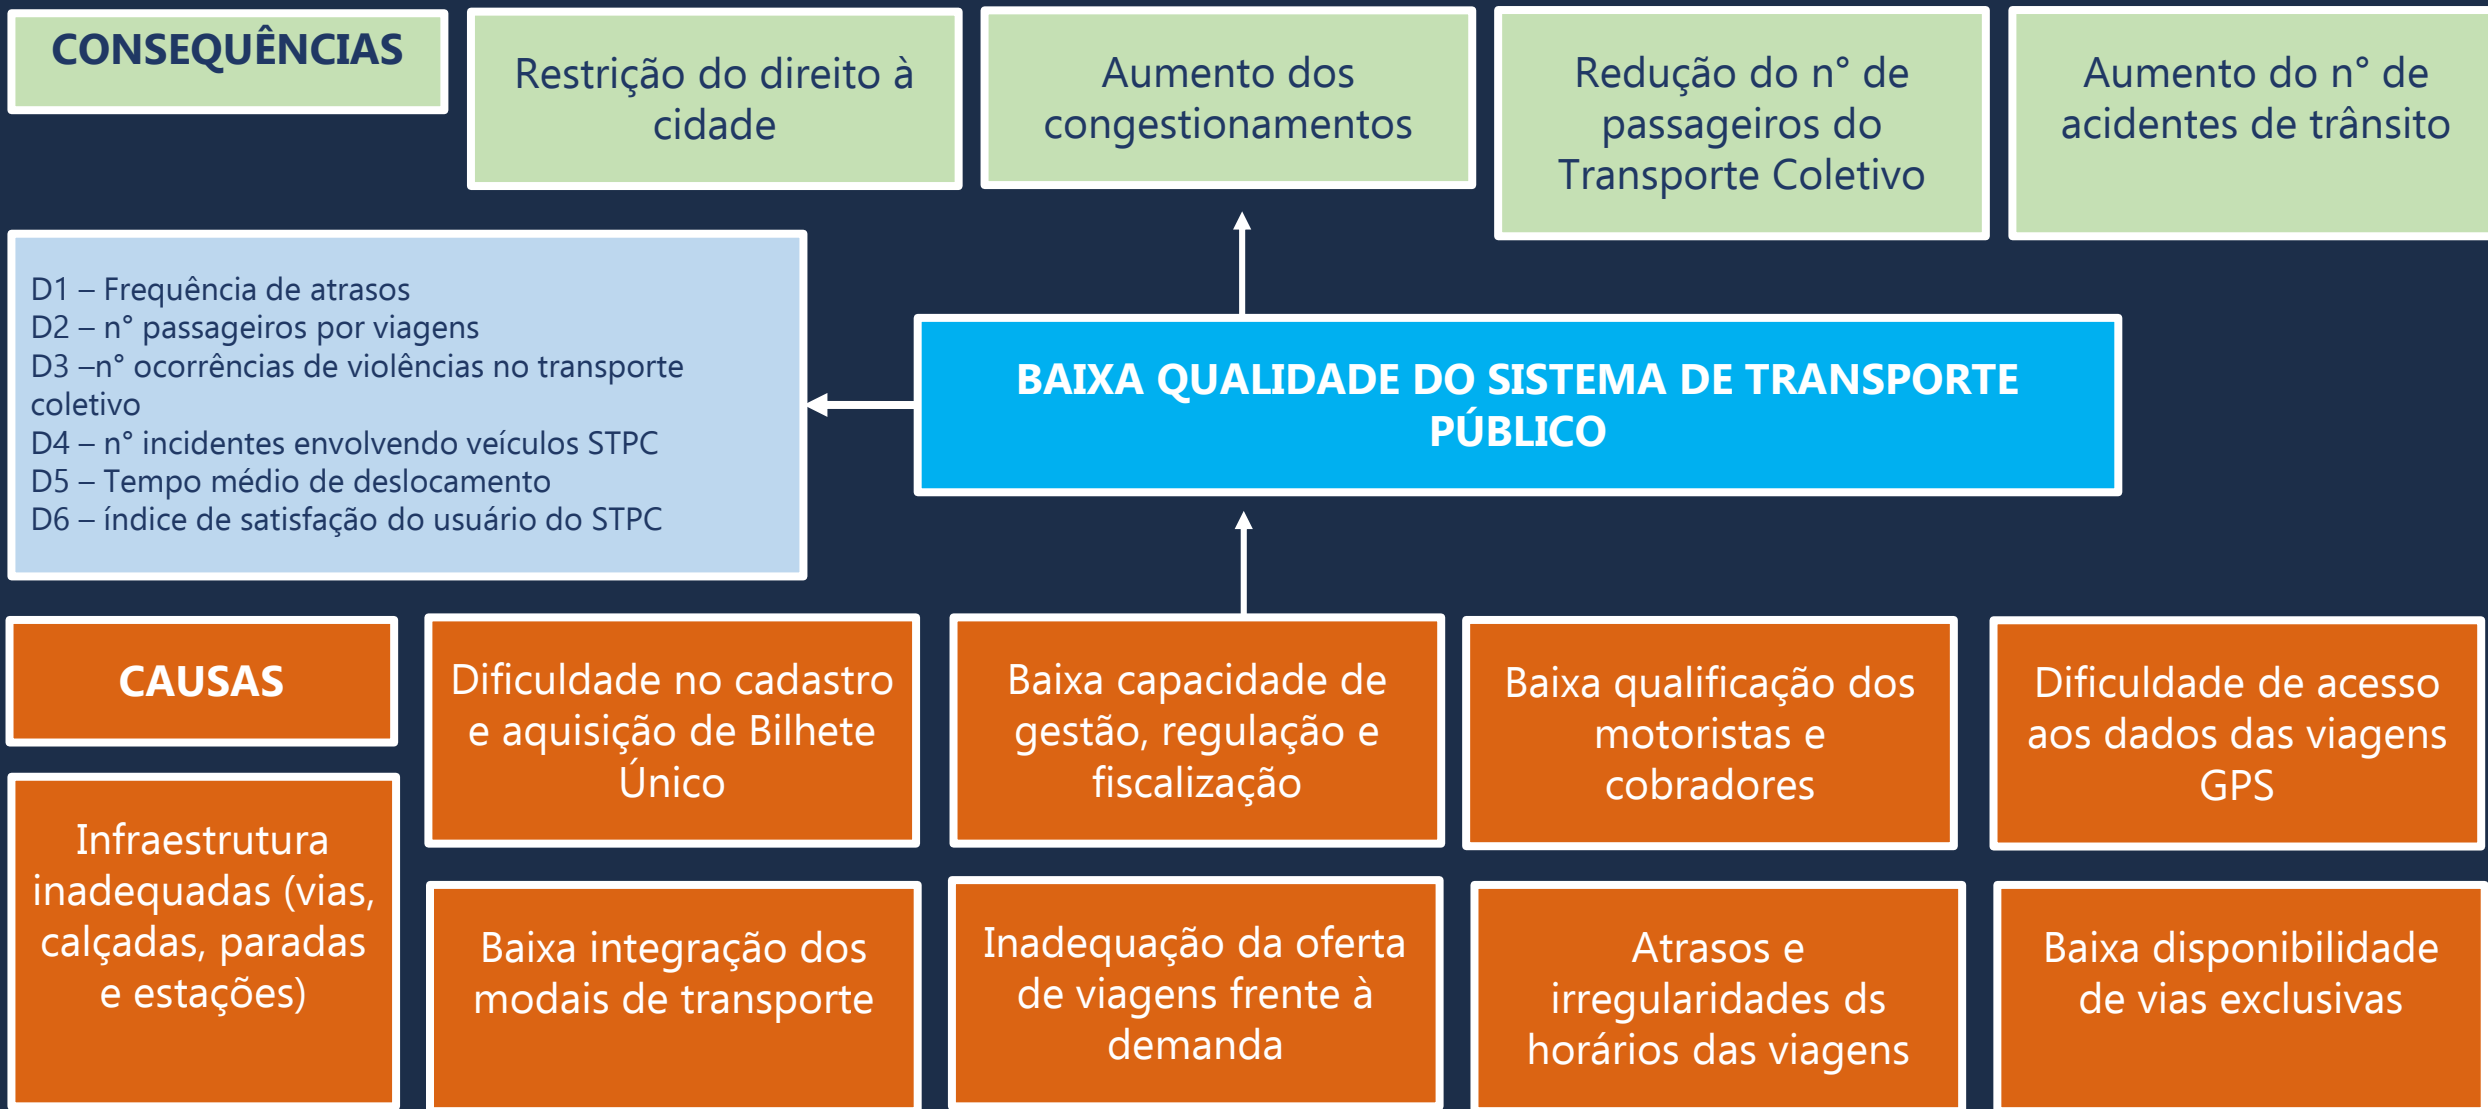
CONSEQUÊNCIAS

Restrição do direito à cidade

Aumento dos congestionamentos

Redução do n° de passageiros do Transporte Coletivo

Aumento do n° de acidentes de trânsito

D1 – Frequência de atrasos
D2 – n° passageiros por viagens
D3 –n° ocorrências de violências no transporte coletivo
D4 – n° incidentes envolvendo veículos STPC
D5 – Tempo médio de deslocamento
D6 – índice de satisfação do usuário do STPC

BAIXA QUALIDADE DO SISTEMA DE TRANSPORTE PÚBLICO

CAUSAS

Dificuldade no cadastro e aquisição de Bilhete Único

Baixa capacidade de gestão, regulação e fiscalização

Baixa qualificação dos motoristas e cobradores

Dificuldade de acesso aos dados das viagens GPS

Infraestrutura inadequadas (vias, calçadas, paradas e estações)

Baixa integração dos modais de transporte

Inadequação da oferta de viagens frente à demanda

Atrasos e irregularidades ds horários das viagens

Baixa disponibilidade de vias exclusivas